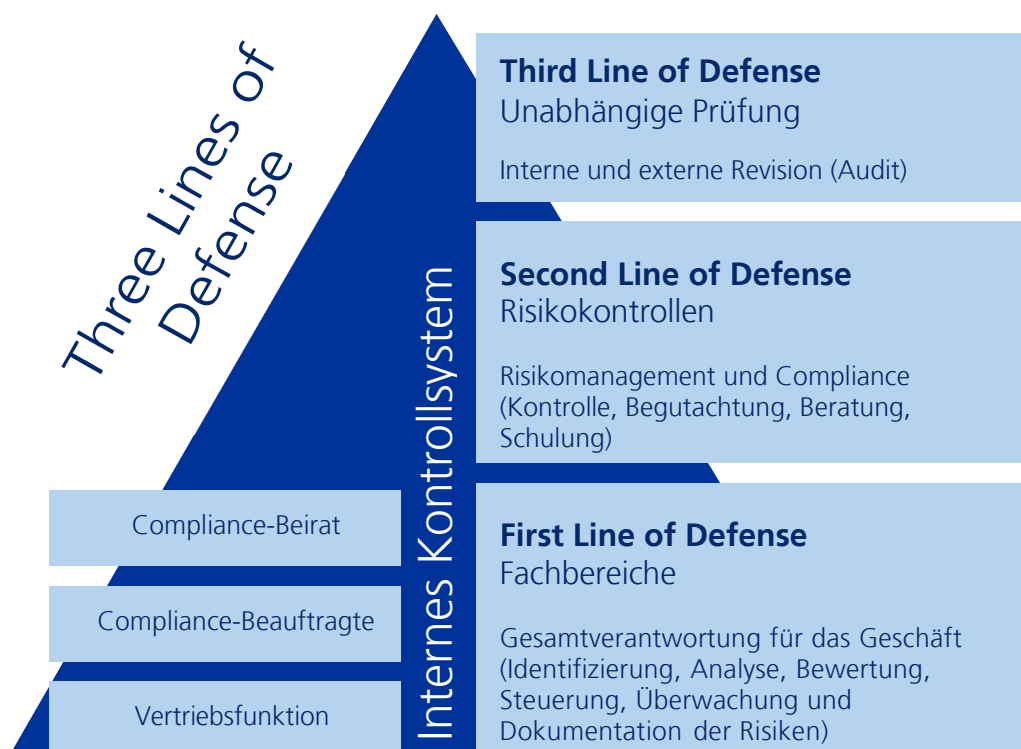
Three Lines of Defense

Internes Kontrollsystem

Third Line of Defense
Unabhängige Prüfung

Interne und externe Revision (Audit)

Second Line of Defense
Risikokontrollen

Risikomanagement und Compliance (Kontrolle, Begutachtung, Beratung, Schulung)

Compliance-Beirat

Compliance-Beauftragte

Vertriebsfunktion

First Line of Defense
Fachbereiche

Gesamtverantwortung für das Geschäft (Identifizierung, Analyse, Bewertung, Steuerung, Überwachung und Dokumentation der Risiken)